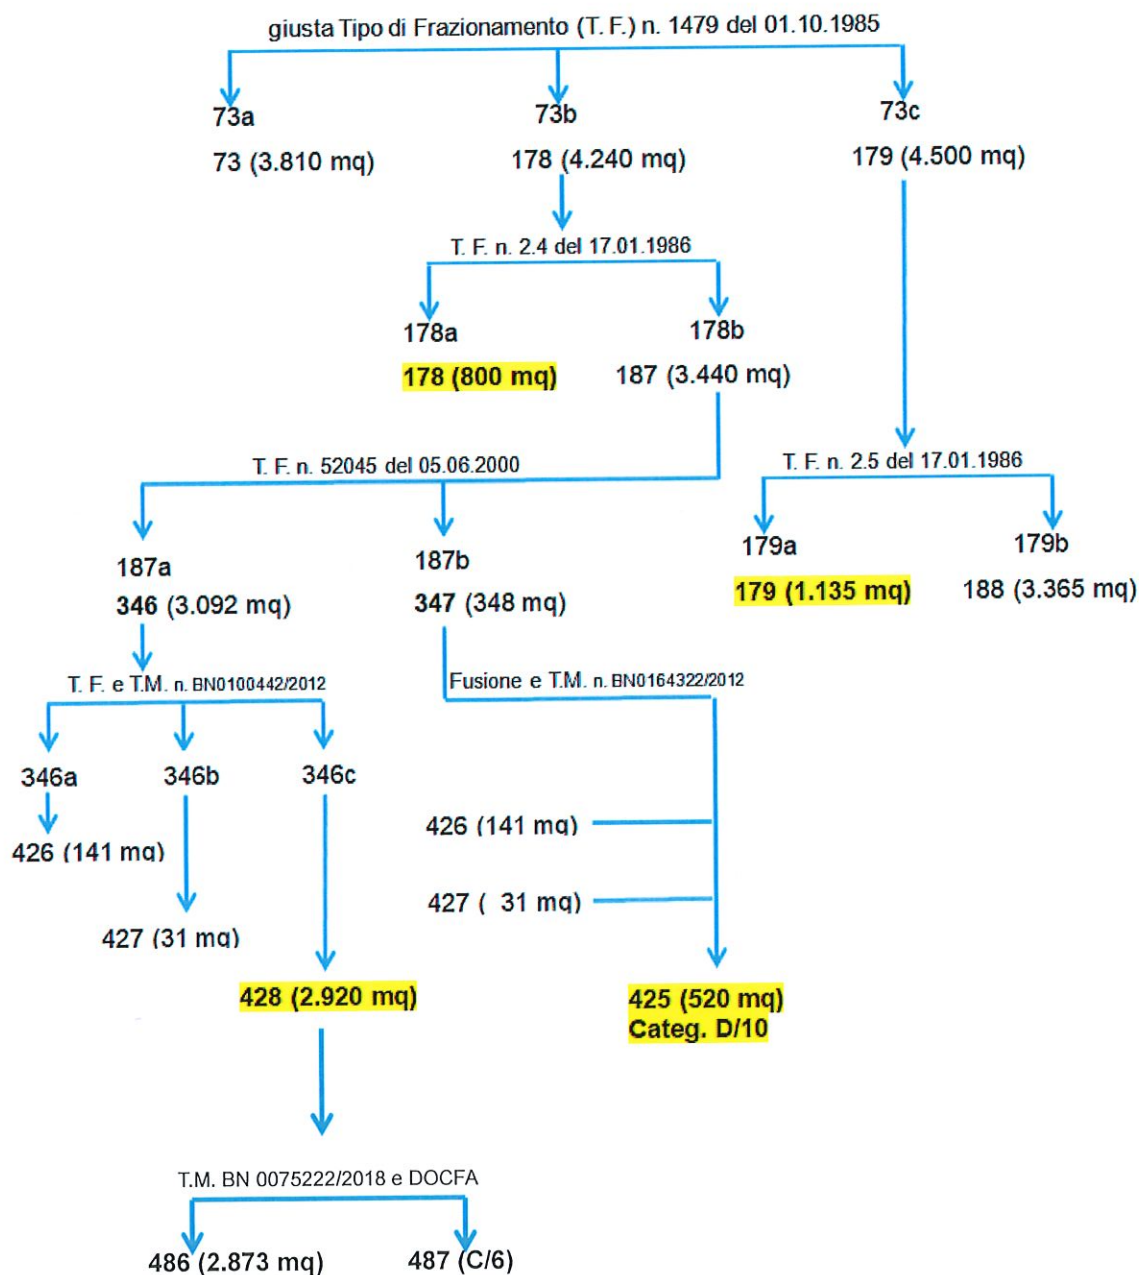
giusta Tipo di Frazionamento (T. F.) n. 1479 del 01.10.1985

73a
73 (3.810 mq)

73b
178 (4.240 mq)

73c
179 (4.500 mq)

T. F. n. 2.4 del 17.01.1986

178a
178 (800 mq)

178b
187 (3.440 mq)

T. F. n. 52045 del 05.06.2000

T. F. n. 2.5 del 17.01.1986

179a
179 (1.135 mq)

179b
188 (3.365 mq)

187a
346 (3.092 mq)

187b
347 (348 mq)

T. F. e T.M. n. BN0100442/2012

Fusione e T.M. n. BN0164322/2012

346a
426 (141 mq)

346b
427 (31 mq)

346c
428 (2.920 mq)

426 (141 mq)

427 ( 31 mq)

425 (520 mq)
Categ. D/10

T.M. BN 0075222/2018 e DOCFA

486 (2.873 mq)

487 (C/6)